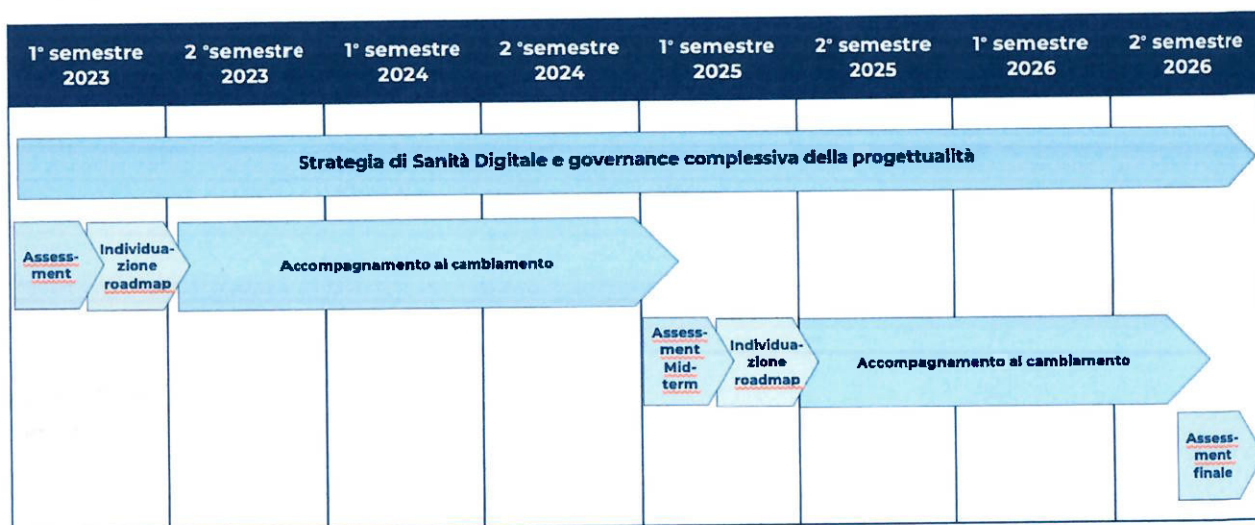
| 1° semestre 2023 | 2 °semestre 2023 | 1° semestre 2024 | 2 °semestre 2024 | 1° semestre 2025 | 2° semestre 2025 | 1° semestre 2026 | 2° semestre 2026 |
|---|---|---|---|---|---|---|---|

Strategia di Sanità Digitale e governance complessiva della progettualità

Assessment

Individuazione roadmap

Accompagnamento al cambiamento

Assessment Mid-term

Individuazione roadmap

Accompagnamento al cambiamento

Assessment finale